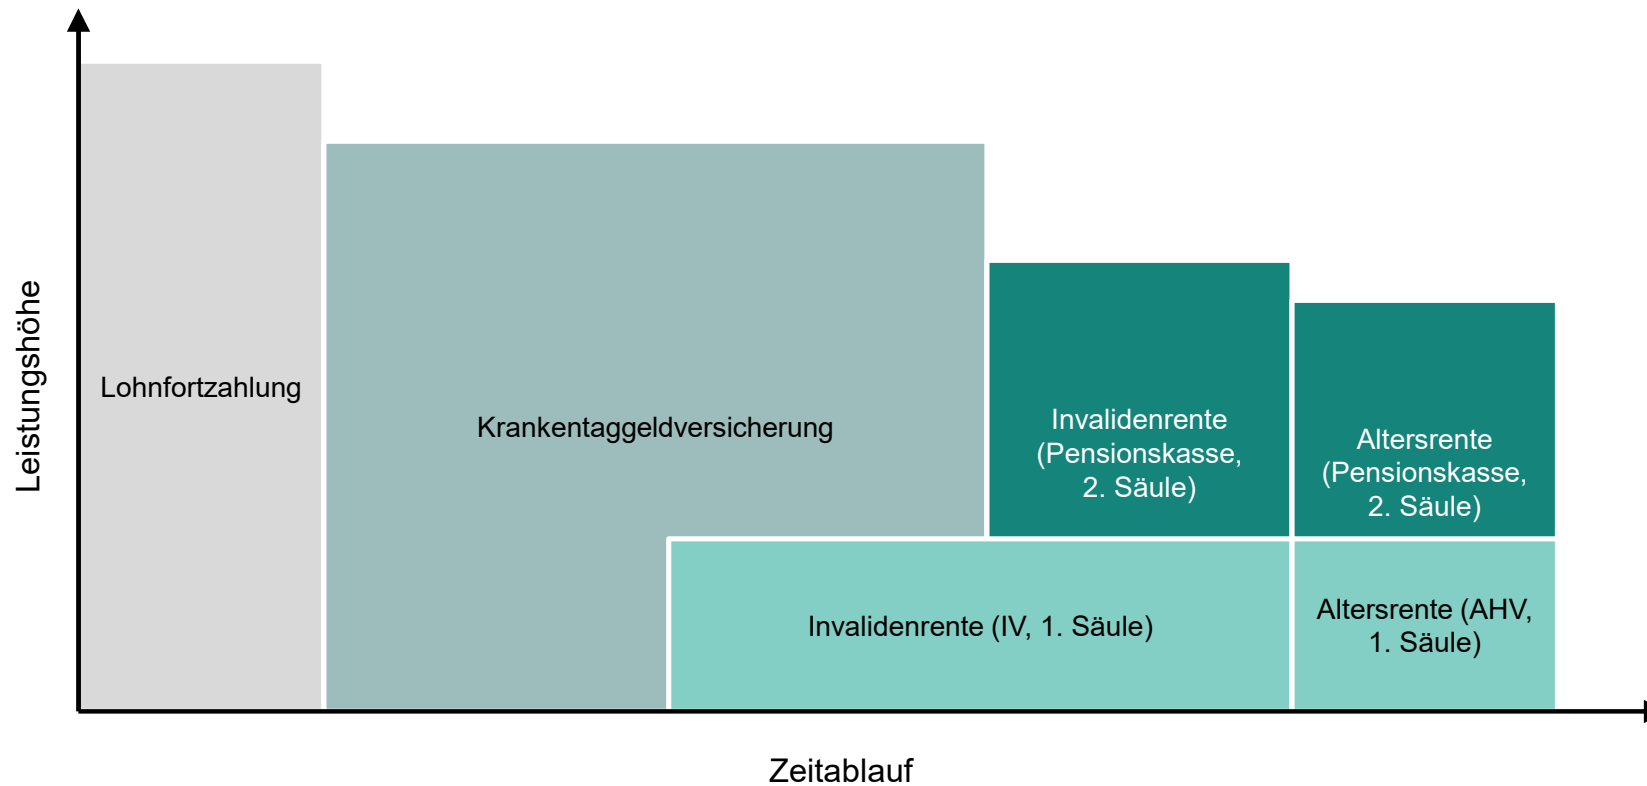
Leistungshöhe

Lohnfortzahlung

Krankentaggeldversicherung

Invalidenrente (Pensionskasse, 2. Säule)

Altersrente (Pensionskasse, 2. Säule)

Invalidenrente (IV, 1. Säule)

Altersrente (AHV, 1. Säule)

Zeitablauf